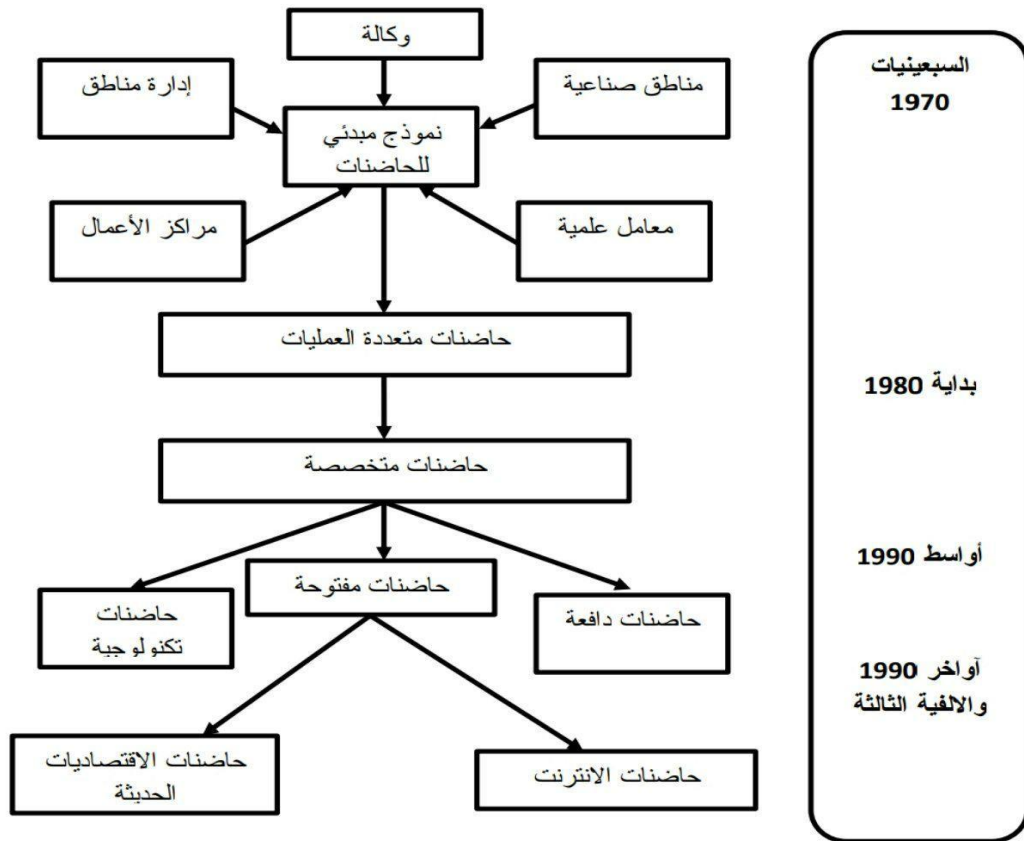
السبعينيات
1970

بداية 1980

أواسط 1990

أواخر 1990
والالفية الثالثة

وكالة

مناطق صناعية

إدارة مناطق

نموذج مبدئي
للحاضنات

معامل علمية

مراكز الأعمال

حاضنات متعددة العمليات

حاضنات متخصصة

حاضنات دافعة

حاضنات مفتوحة

حاضنات
تكنولوجية

حاضنات الانترنت

حاضنات الاقتصاديات
الحديثة